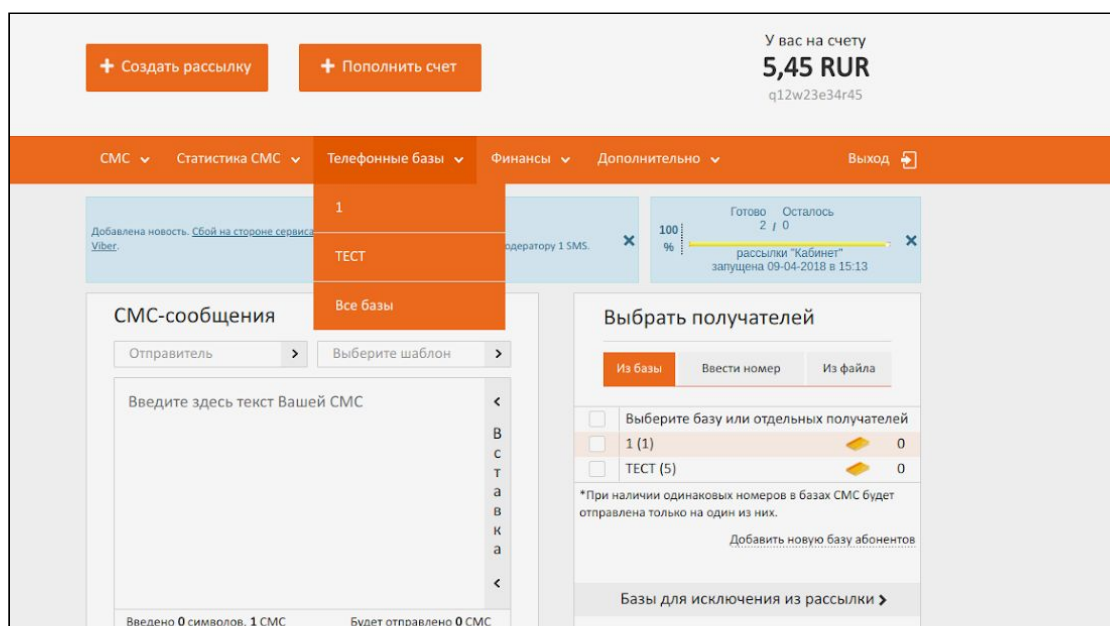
+ Создать рассылку

+ Пополнить счет

У вас на счету
5,45 RUR
q12w23e34r45

СМС ⌄ Статистика СМС ⌄ Телефонные базы ⌄ Финансы ⌄ Дополнительно ⌄ Выход

1

ТЕСТ

Все базы

Добавлена новость. Сбой на стороне сервиса Viber.

одератору 1 SMS.

Готово Осталось
2 / 0
100 %
рассылки "Кабинет"
запущена 09-04-2018 в 15:13

СМС-сообщения

Отправитель >

Выберите шаблон >

Введите здесь текст Вашей СМС

<
В
с
т
а
в
к
а
<

Введено 0 символов, 1 СМС

Будет отправлено 0 СМС

Выбрать получателей

Из базы | Ввести номер | Из файла

| | Выберите базу или отдельных получателей | |
|---|---|---|
| | 1 (1) | 0 |
| | ТЕСТ (5) | 0 |

*При наличии одинаковых номеров в базах СМС будет отправлена только на один из них.

Добавить новую базу абонентов

Базы для исключения из рассылки >